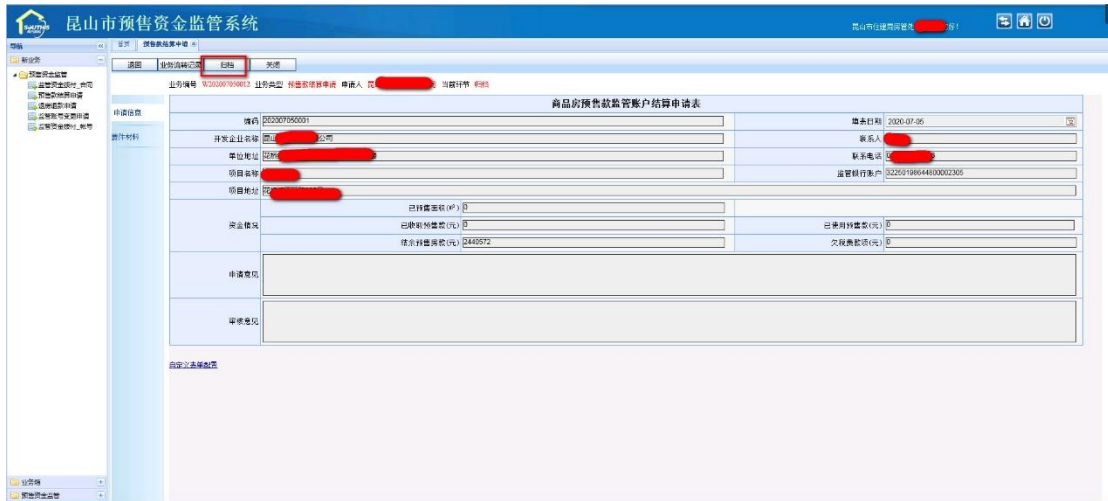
昆山市预售资金监管系统

昆山市住建局管理 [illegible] 好!

导航
新业务
预售资金监管
监管资金拨付_合同
预售款结算申请
退房退款申请
监管账号变更申请
监管资金拨付_账号

首页 预售款结算申请

退回 业务流转记录 归档 关闭

业务编号 W202007050012 业务类型 预售款结算申请 申请人 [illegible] 当前环节 审批

申请信息
附件材料

商品房预售款监管账户结算申请表

| 编号 | 2020070500001 | 填表日期 | 2020-07-05 |
|---|---|---|---|
| 开发企业名称 | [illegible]公司 | 联系人 | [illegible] |
| 单位地址 | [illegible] | 联系电话 | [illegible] |
| 项目名称 | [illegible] | 监管银行账户 | 32250198644800002305 |
| 项目地址 | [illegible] | | |
| 资金情况 | 已预售面积($m^2$) 0 | | |
| | 已收取预售款(元) 0 | 已使用预售款(元) | 0 |
| | 结余预售房款(元) 2440572 | 欠税费款项(元) | 0 |
| 申请意见 | | | |
| 审核意见 | | | |

自定义表单配置

业务箱
预售资金监管